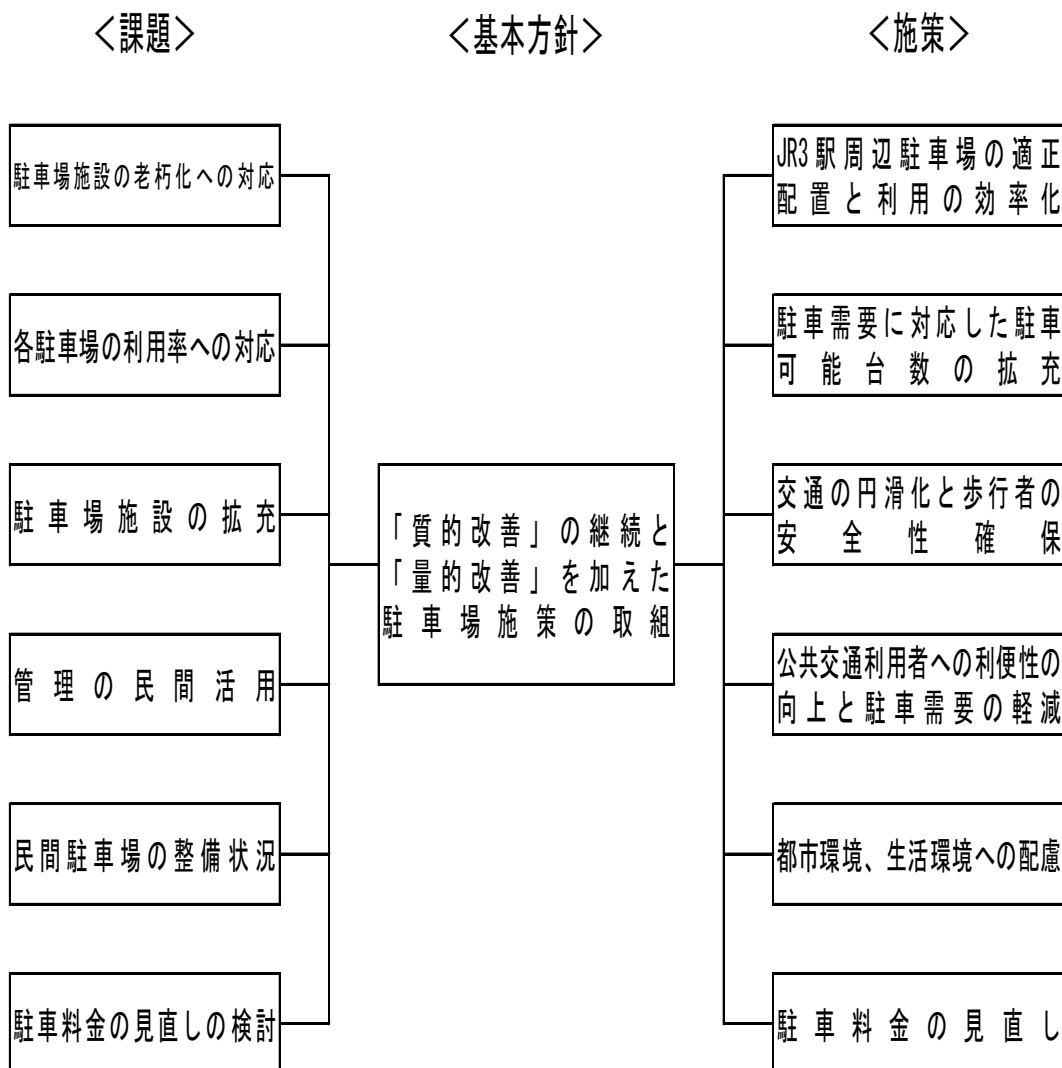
＜課題＞

＜基本方針＞

＜施策＞

駐車場施設の老朽化への対応

各駐車場の利用率への対応

駐車場施設の拡充

管理の民間活用

民間駐車場の整備状況

駐車料金の見直しの検討

「質的改善」の継続と「量的改善」を加えた駐車場施策の取組

JR3駅周辺駐車場の適正配置と利用の効率化

駐車需要に対応した駐車可能台数の拡充

交通の円滑化と歩行者の安全性確保

公共交通利用者への利便性の向上と駐車需要の軽減

都市環境、生活環境への配慮

駐車料金の見直し